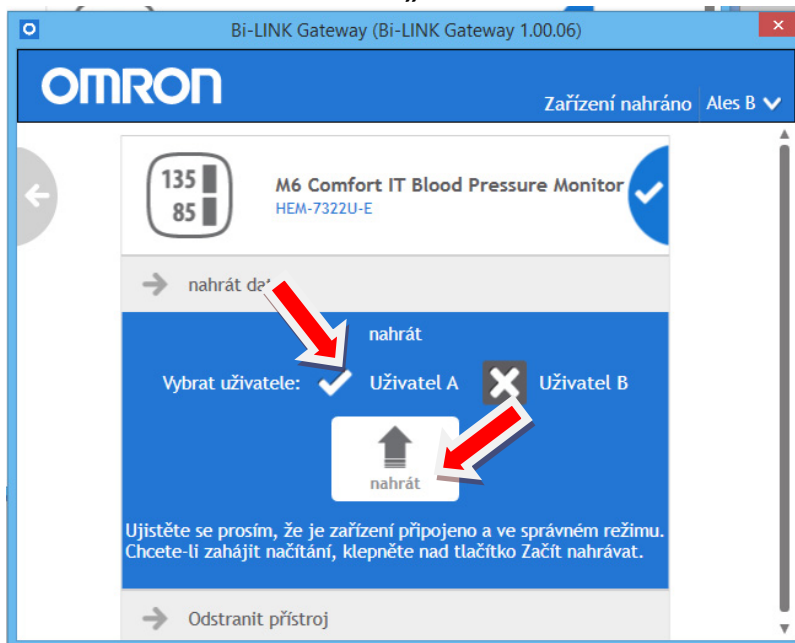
Bi-LINK Gateway (Bi-LINK Gateway 1.00.06)

OMRON

Zařízení nahráno Ales B

135
85

M6 Comfort IT Blood Pressure Monitor
HEM-7322U-E

nahrát da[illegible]

nahrát

Vybrat uživatele: Uživatel A Uživatel B

nahrát

Ujistěte se prosím, že je zařízení připojeno a ve správném režimu. Chcete-li zahájit načítání, klepněte nad tlačítko Začít nahrávat.

Odstranit přístroj